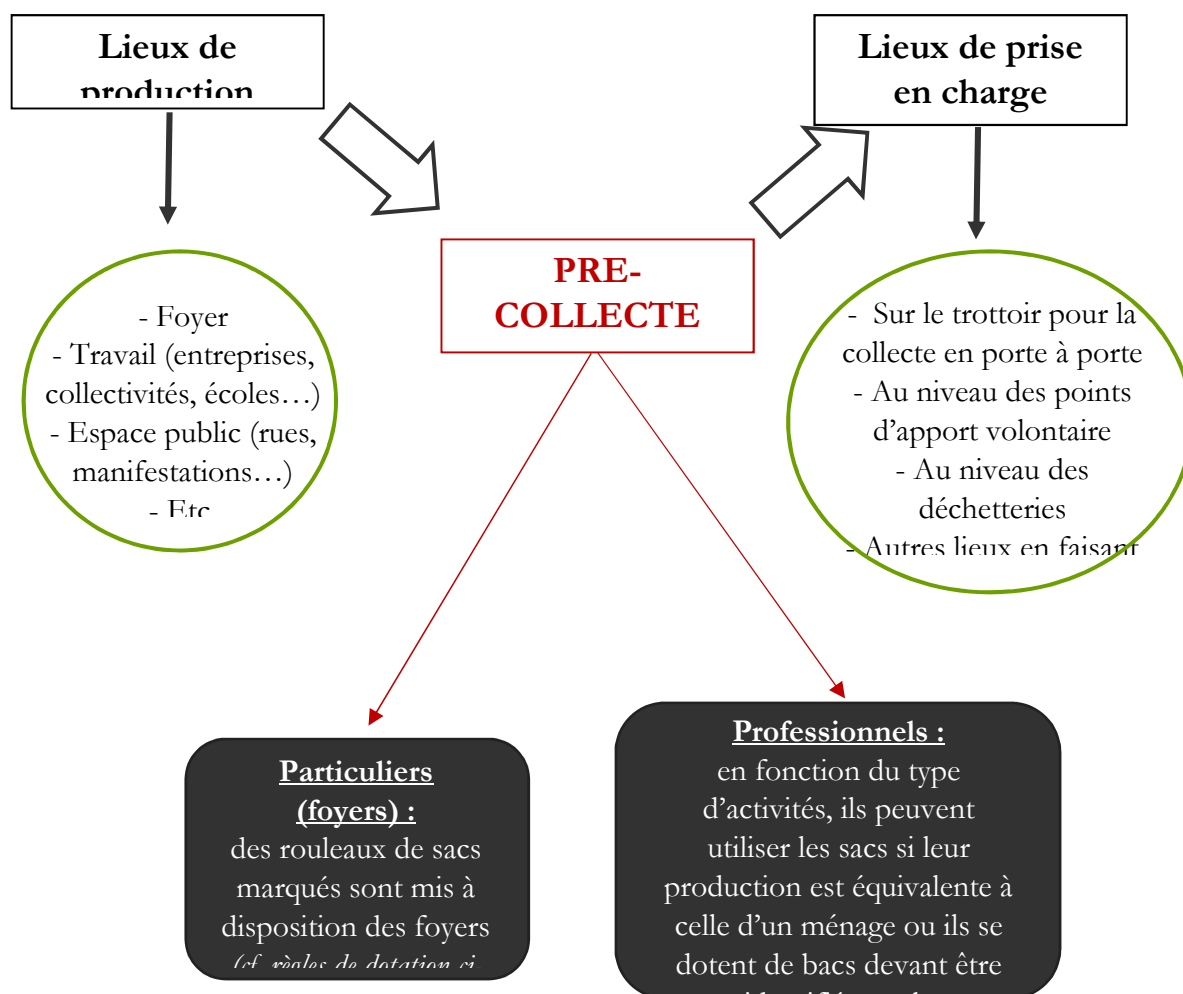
Lieux de production

Lieux de prise en charge

PRE-COLLECTE

- Foyer
- Travail (entreprises, collectivités, écoles…)
- Espace public (rues, manifestations…)
- Etc

- Sur le trottoir pour la collecte en porte à porte
- Au niveau des points d'apport volontaire
- Au niveau des déchetteries
- Autres lieux en faisant

Particuliers (foyers) :
des rouleaux de sacs marqués sont mis à disposition des foyers (cf. règles de dotation ci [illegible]

Professionnels :
en fonction du type d'activités, ils peuvent utiliser les sacs si leur production est équivalente à celle d'un ménage ou ils se dotent de bacs devant être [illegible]